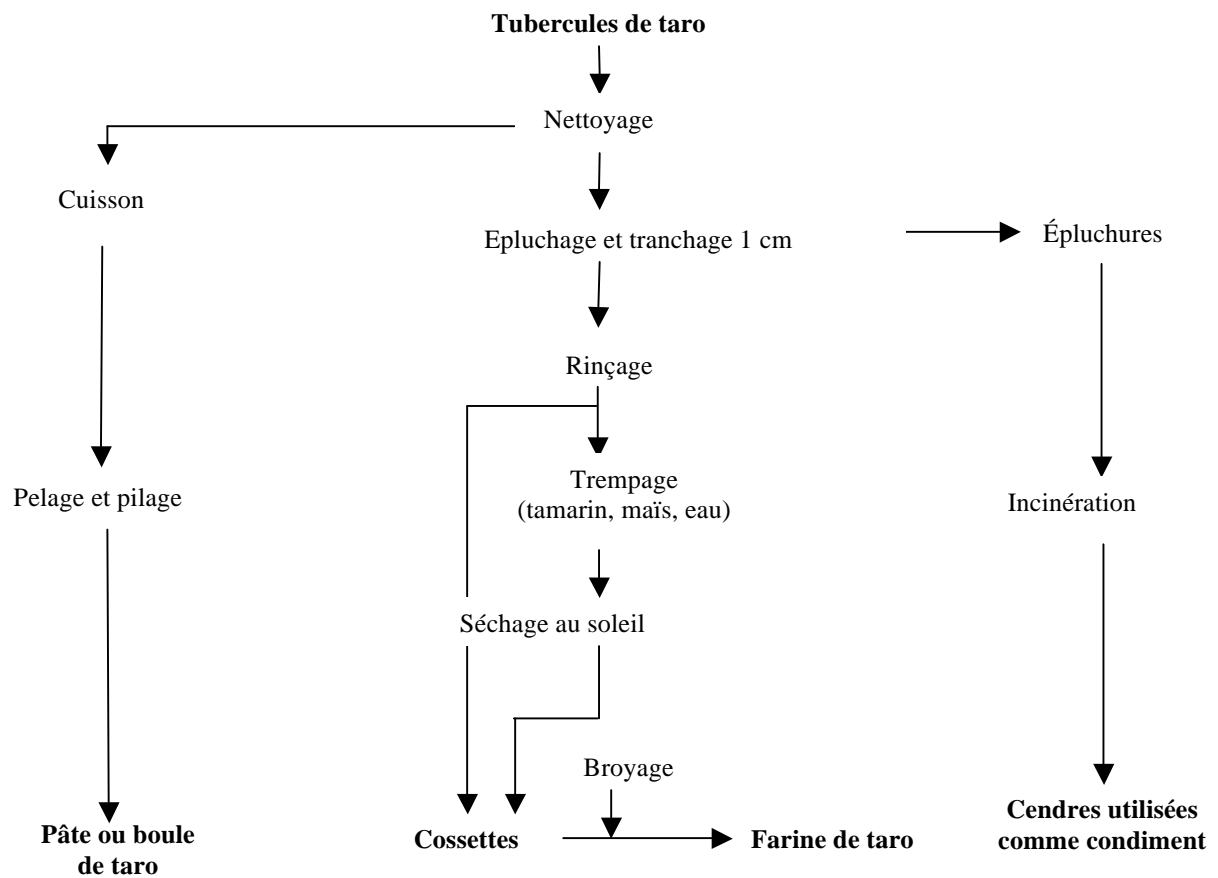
**Tubercules de taro**

Nettoyage

Cuisson

Epluchage et tranchage 1 cm

Épluchures

Rinçage

Trempage (tamarin, maïs, eau)

Pelage et pilage

Incinération

Séchage au soleil

Broyage

**Pâte ou boule de taro**

**Cossettes**

**Farine de taro**

**Cendres utilisées comme condiment**